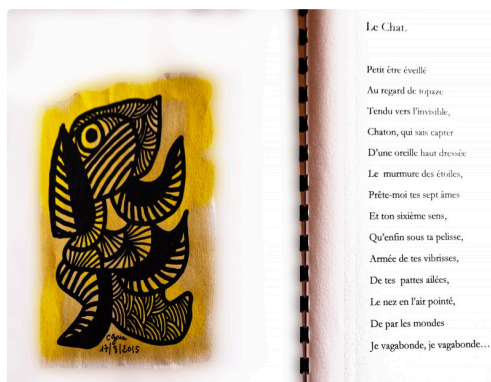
Le Chat.

Petit être éveillé
Au regard de topaze
Tendu vers l'invisible,
Chaton, qui sais capter
D'une oreille haut dressée
Le murmure des étoiles,
Prête-moi tes sept âmes
Et ton sixième sens,
Qu'enfin sous ta pelisse,
Armée de tes vibrisses,
De tes pattes ailées,
Le nez en l'air pointé,
De par les mondes
Je vagabonde, je vagabonde…

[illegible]
17/5/2015